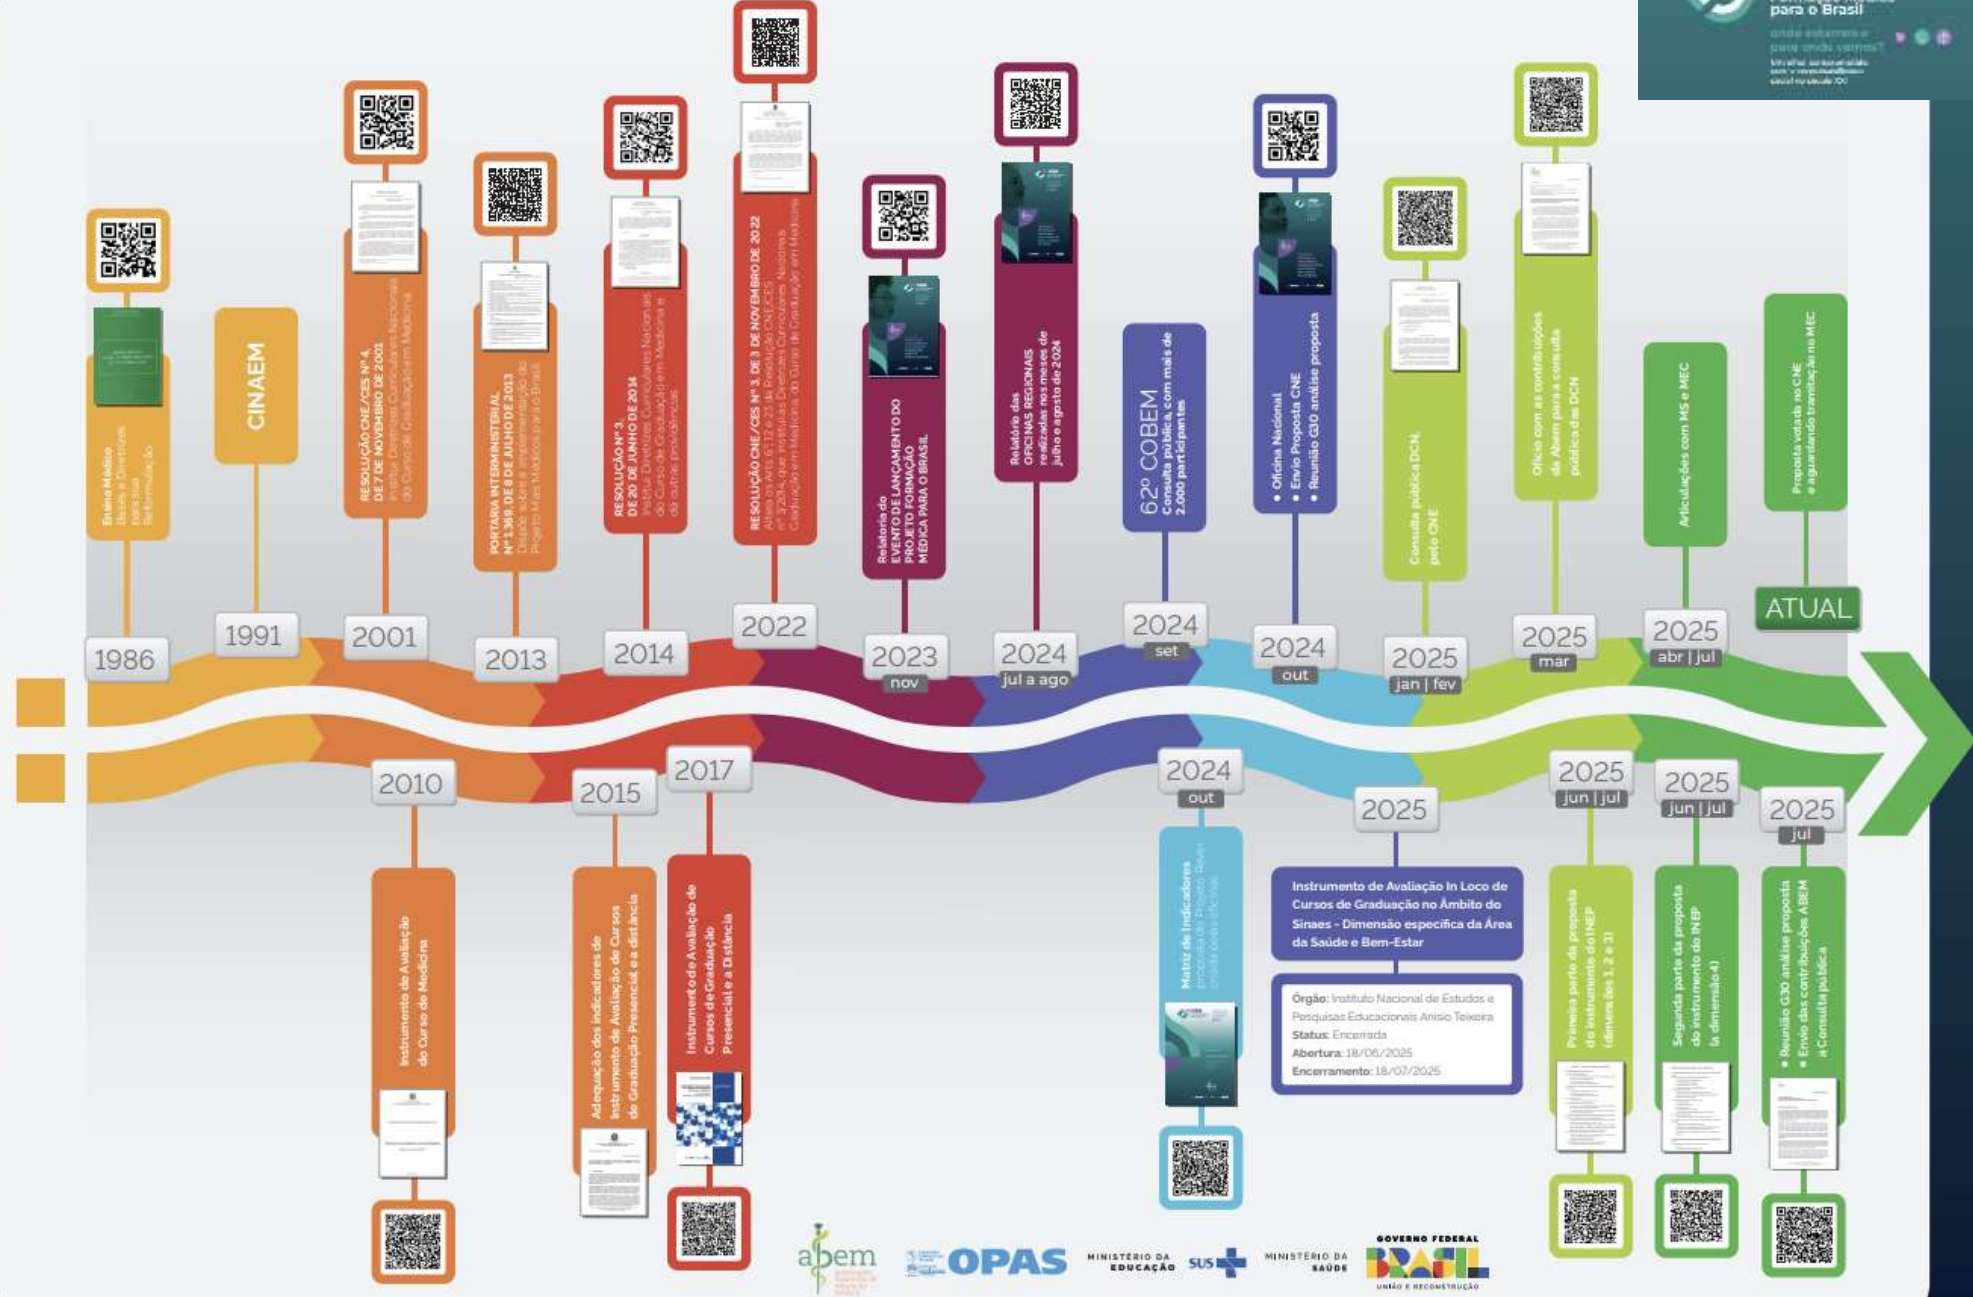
para o Brasil
onde estamos e para onde vamos?

Ensino Médico Bases e Diretrizes para sua Reformulação
1986

CINAEM
1991

RESOLUÇÃO CNE/CES Nº 4, DE 7 DE NOVEMBRO DE 2001
Institui Diretrizes Curriculares Nacionais do Curso de Graduação em Medicina
2001

PORTARIA INTERMINISTERIAL Nº 1.369, DE 8 DE JULHO DE 2013
Dispõe sobre a implementação do Projeto Mais Médicos para o Brasil
2013

RESOLUÇÃO Nº 3, DE 20 DE JUNHO DE 2014
Institui Diretrizes Curriculares Nacionais do Curso de Graduação em Medicina e dá outras providências
2014

RESOLUÇÃO CNE/CES Nº 3 DE 3 DE NOVEMBRO DE 2022
Altera os Arts. 6º, 12 e 23 da Resolução CNE/CES nº 3/2014, que institui as Diretrizes Curriculares Nacionais do Curso de Graduação em Medicina
2022

Relatório do EVENTO DE LANÇAMENTO DO PROJETO FORMAÇÃO MÉDICA PARA O BRASIL
2023
nov

Relatório das OFICINAS REGIONAIS realizadas nos meses de julho e agosto de 2024
2024
jul a ago

62º COBEM
Consulta pública com mais de 2.000 participantes
2024
set

• Oficina Nacional
• Envio Proposta CNE
• Reunião G10 análise proposta
2024
out

Consulta pública DCN pelo CNE
2025
jan | fev

Ofício com as contribuições da Abem para a consulta pública das DCN
2025
mar

Articulações com MS e MEC
2025
abr | jul

Proposta votada no CNE e aguardando tramitação no MEC
ATUAL

2010
Instrumento de Avaliação do Curso de Medicina

2015
Adequação dos indicadores de Instrumento de Avaliação de Cursos de Graduação Presencial e a distância

2017
Instrumento de Avaliação de Cursos de Graduação Presencial e a Distância

2024
out
Matriz de Indicadores

2025
Instrumento de Avaliação In Loco de Cursos de Graduação no Âmbito do Sinaes - Dimensão específica da Área da Saúde e Bem-Estar

Órgão: Instituto Nacional de Estudos e Pesquisas Educacionais Anísio Teixeira
Status: Encerrada
Abertura: 18/06/2025
Encerramento: 18/07/2025

2025
jun | jul
Primeira parte da proposta do instrumento do INEP (dimensões 1, 2 e 3)

2025
jun | jul
Segunda parte da proposta do instrumento do INEP (a dimensão 4)

2025
jul
• Reunião G30 análise proposta
• Envio das contribuições ABEM a Consulta pública

abem
OPAS
MINISTÉRIO DA EDUCAÇÃO
SUS
MINISTÉRIO DA SAÚDE
GOVERNO FEDERAL
BRASIL
UNIÃO E RECONSTRUÇÃO